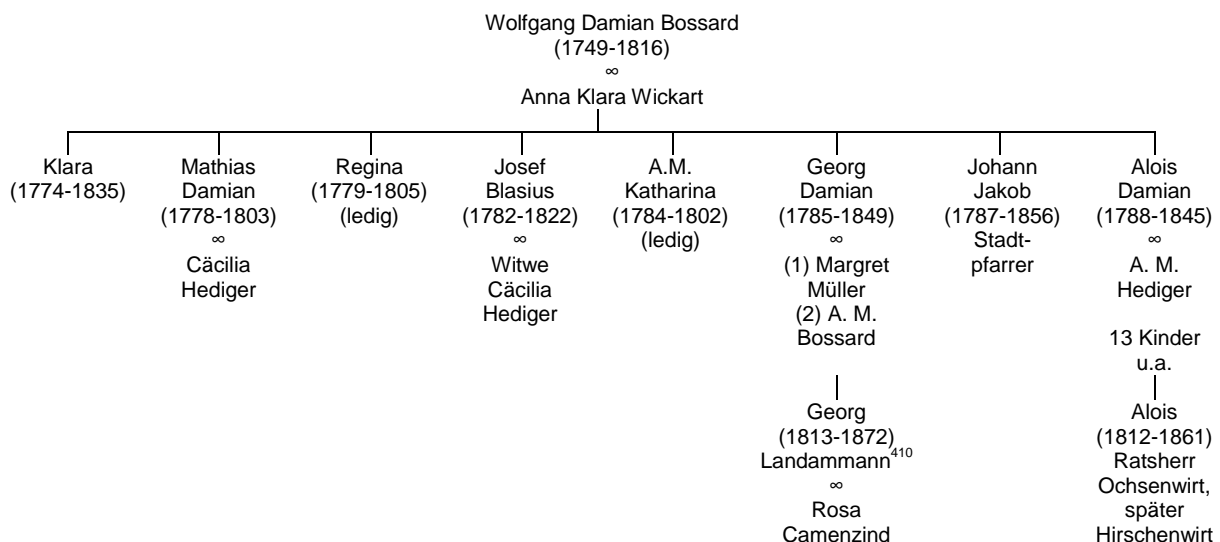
Wolfgang Damian Bossard
(1749-1816)
∞
Anna Klara Wickart

Klara
(1774-1835)

Mathias
Damian
(1778-1803)
∞
Cäcilia
Hediger

Regina
(1779-1805)
(ledig)

Josef
Blasius
(1782-1822)
∞
Witwe
Cäcilia
Hediger

A.M.
Katharina
(1784-1802)
(ledig)

Georg
Damian
(1785-1849)
∞
(1) Margret
Müller
(2) A. M.
Bossard

Georg
(1813-1872)
Landammann$^{410}$
∞
Rosa
Camenzind

Johann
Jakob
(1787-1856)
Stadtpfarrer

Alois
Damian
(1788-1845)
∞
A. M.
Hediger

13 Kinder
u.a.

Alois
(1812-1861)
Ratsherr
Ochsenwirt,
später
Hirschenwirt